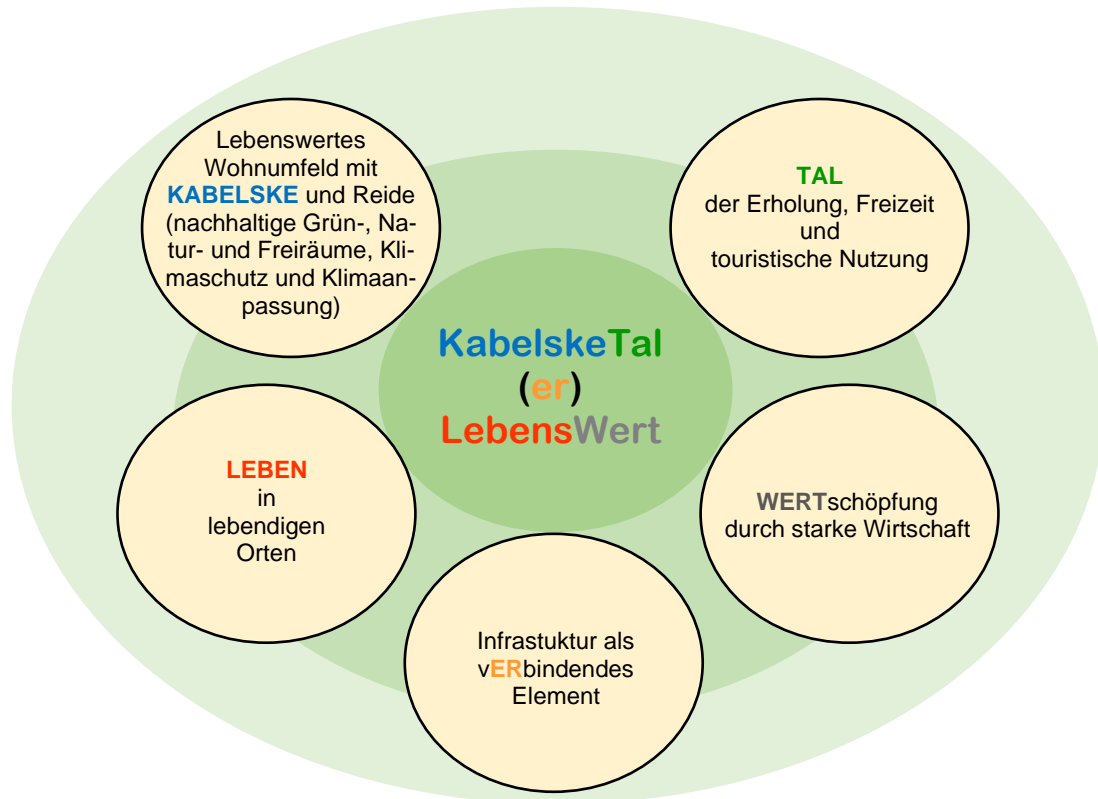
KabelskeTal
(er)
LebensWert

Lebenswertes Wohnumfeld mit KABELSKE und Reide (nachhaltige Grün-, Natur- und Freiräume, Klimaschutz und Klimaanpassung)

TAL
der Erholung, Freizeit und touristische Nutzung

LEBEN
in lebendigen Orten

WERTschöpfung durch starke Wirtschaft

Infrastuktur als vERbindendes Element